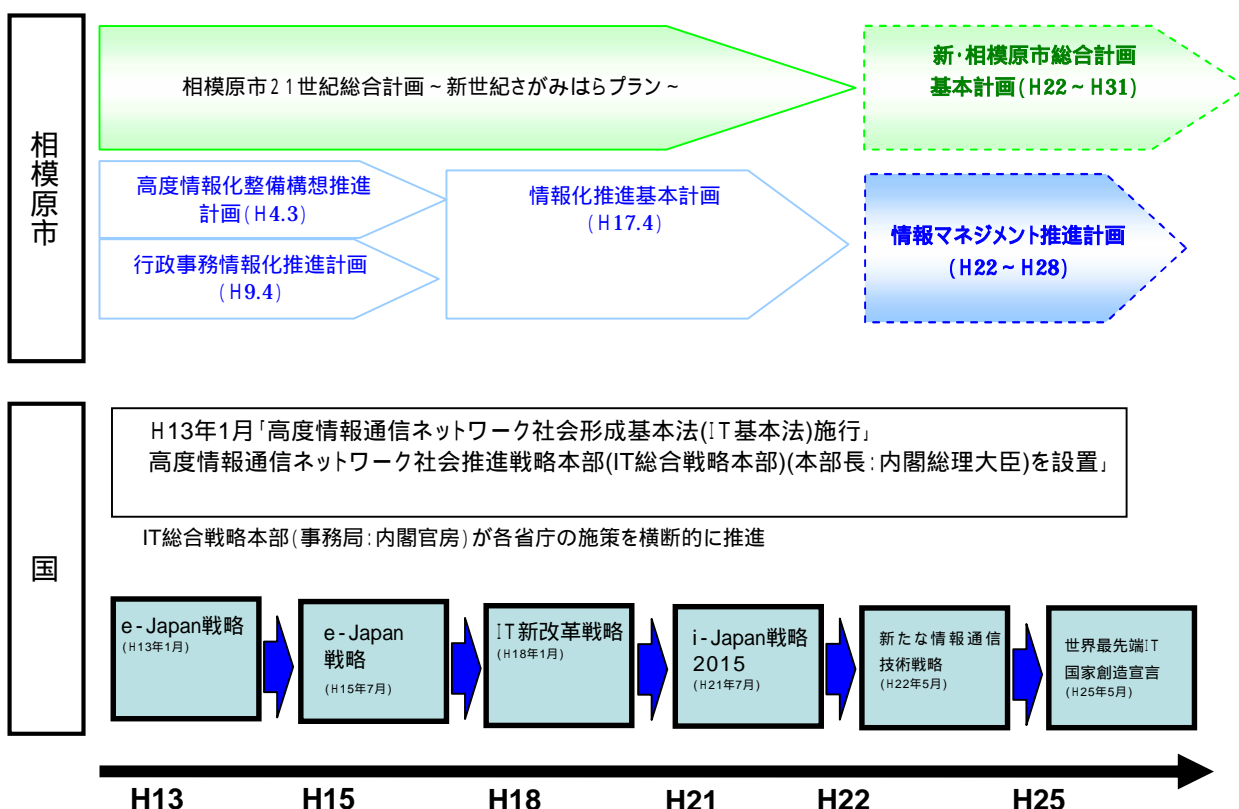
相模原市

相模原市21世紀総合計画 ~ 新世紀さがみはらプラン ~

新・相模原市総合計画
基本計画(H22 ~ H31)

高度情報化整備構想推進計画(H4.3)

行政事務情報化推進計画(H9.4)

情報化推進基本計画
(H17.4)

情報マネジメント推進計画
(H22 ~ H28)

国

H13年1月「高度情報通信ネットワーク社会形成基本法(IT基本法)施行」
高度情報通信ネットワーク社会推進戦略本部(IT総合戦略本部)(本部長:内閣総理大臣)を設置」

IT総合戦略本部(事務局:内閣官房)が各省庁の施策を横断的に推進

e-Japan戦略
(H13年1月)

e-Japan
戦略
(H15年7月)

IT新改革戦略
(H18年1月)

i-Japan戦略
2015
(H21年7月)

新たな情報通信
技術戦略
(H22年5月)

世界最先端IT
国家創造宣言
(H25年5月)

H13 H15 H18 H21 H22 H25